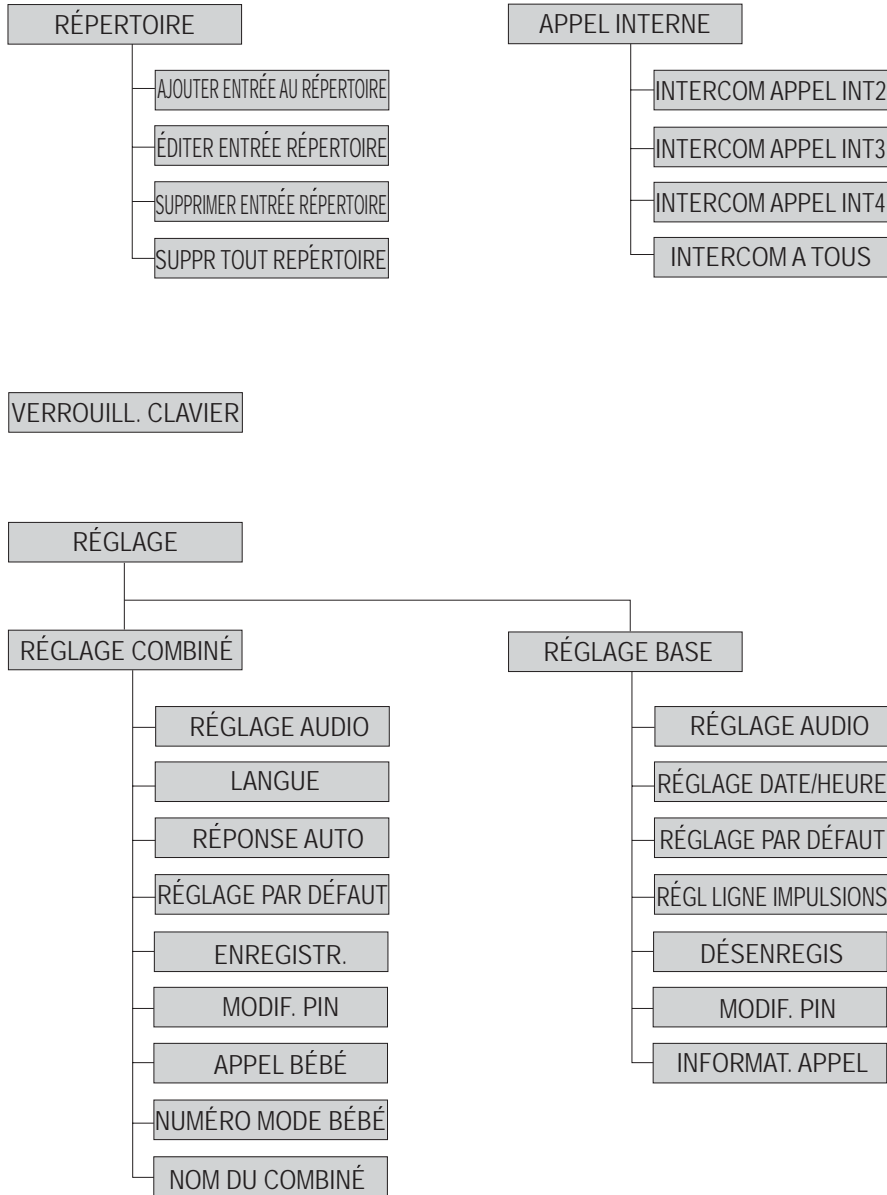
RÉPERTOIRE

AJOUTER ENTRÉE AU RÉPERTOIRE

ÉDITER ENTRÉE RÉPERTOIRE

SUPPRIMER ENTRÉE RÉPERTOIRE

SUPPR TOUT REPÉRTOIRE

APPEL INTERNE

INTERCOM APPEL INT2

INTERCOM APPEL INT3

INTERCOM APPEL INT4

INTERCOM A TOUS

VERROUILL. CLAVIER

RÉGLAGE

RÉGLAGE COMBINÉ

RÉGLAGE AUDIO

LANGUE

RÉPONSE AUTO

RÉGLAGE PAR DÉFAUT

ENREGISTR.

MODIF. PIN

APPEL BÉBÉ

NUMÉRO MODE BÉBÉ

NOM DU COMBINÉ

RÉGLAGE BASE

RÉGLAGE AUDIO

RÉGLAGE DATE/HEURE

RÉGLAGE PAR DÉFAUT

RÉGL LIGNE IMPULSIONS

DÉSENREGIS

MODIF. PIN

INFORMAT. APPEL